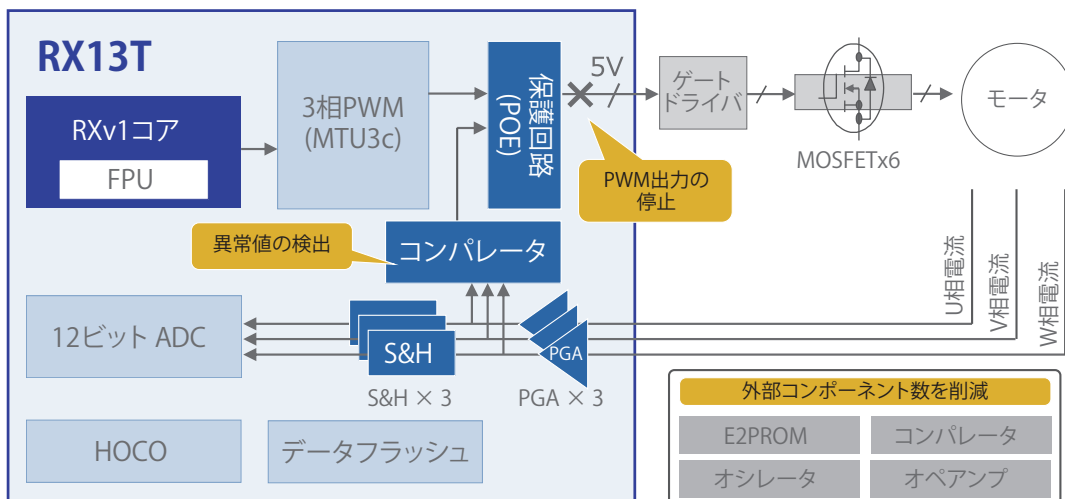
RX13T

RXv1コア

FPU

3相PWM
(MTU3c)

保護回路
(POE)

5V

ゲート
ドライバ

MOSFETx6

モータ

PWM出力の
停止

異常値の検出

コンパレータ

U相電流

V相電流

W相電流

12ビット ADC

S&H

S&H × 3

PGA

PGA × 3

HOCO

データフラッシュ

外部コンポーネント数を削減

| E2PROM | コンパレータ |
|---|---|
| オシレータ | オペアンプ |